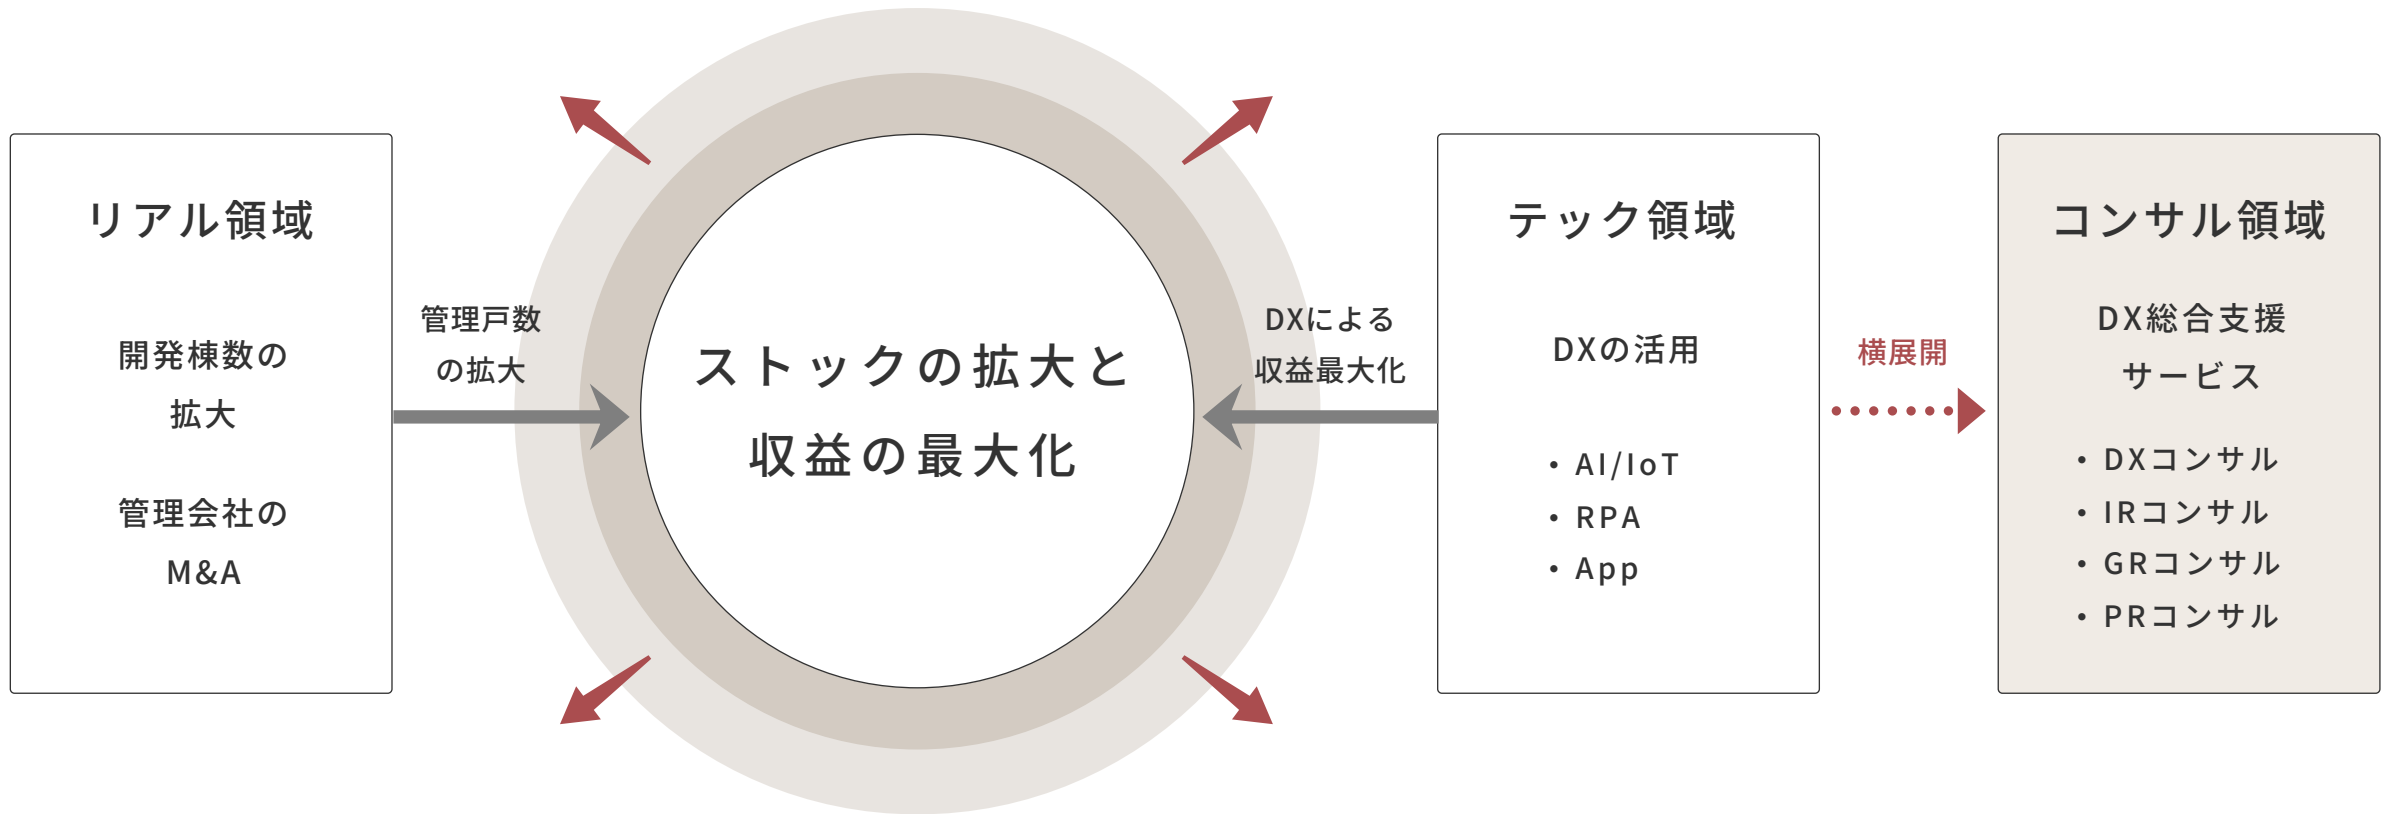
リアル領域

開発棟数の
拡大

管理会社の
M&A

管理戸数
の拡大

ストックの拡大と
収益の最大化

DXによる
収益最大化

テック領域

DXの活用

• AI/IoT
• RPA
• App

横展開

コンサル領域

DX総合支援
サービス

• DXコンサル
• IRコンサル
• GRコンサル
• PRコンサル